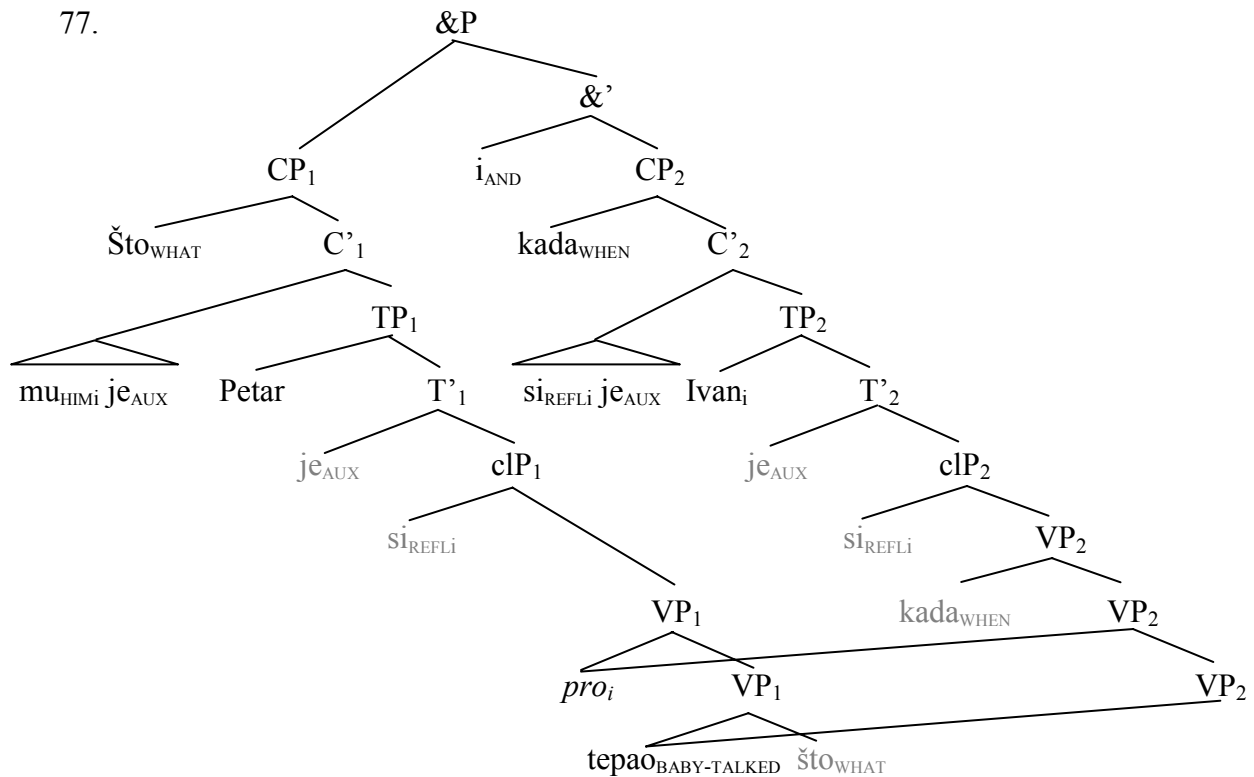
77.

&P

&'

$CP_1$

$i_{AND}$

$CP_2$

$Što_{WHAT}$

$C'_1$

$kada_{WHEN}$

$C'_2$

$TP_1$

$TP_2$

$mu_{HIMi}$ $je_{AUX}$

Petar

$T'_1$

$si_{REFLi}$ $je_{AUX}$

$Ivan_i$

$T'_2$

$je_{AUX}$

$clP_1$

$je_{AUX}$

$clP_2$

$si_{REFLi}$

$si_{REFLi}$

$VP_2$

$kada_{WHEN}$

$VP_2$

$VP_1$

$pro_i$

$VP_1$

$VP_2$

$tepao_{BABY-TALKED}$ $što_{WHAT}$